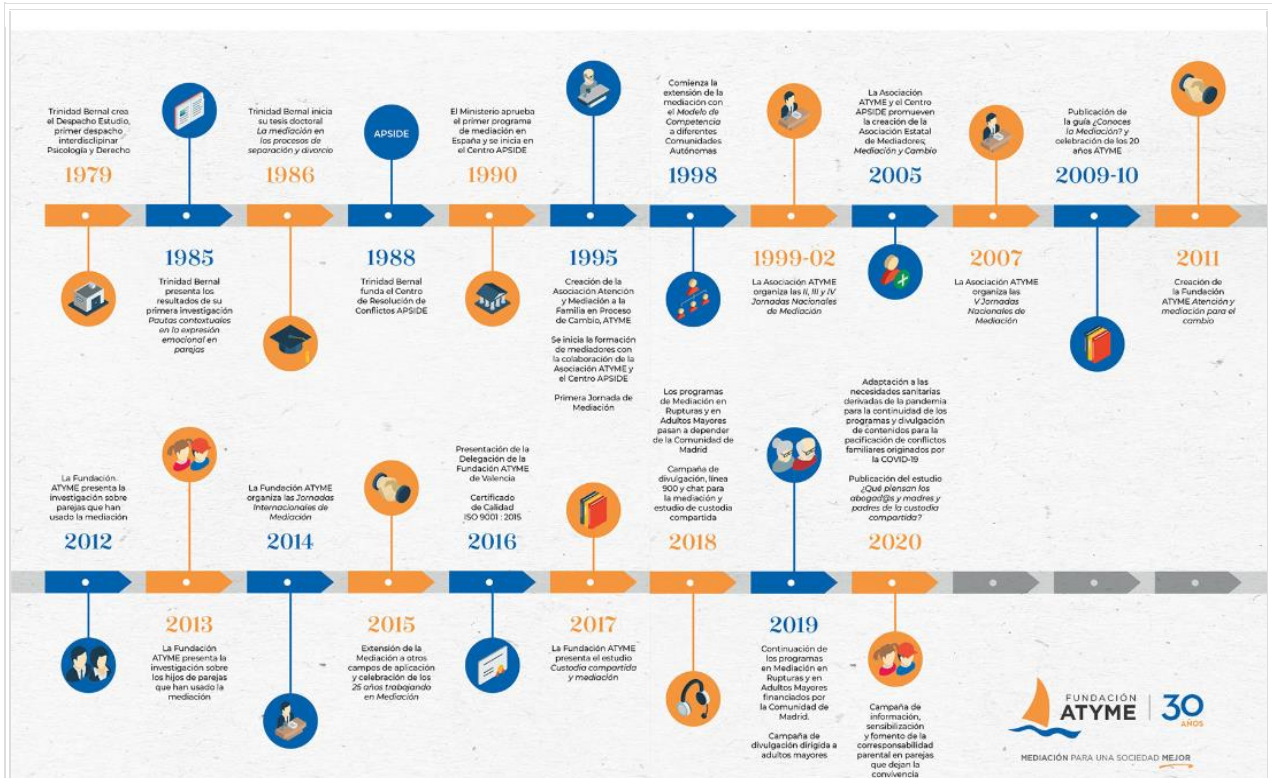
Trinidad Bernal crea el Despacho Estudio, primer despacho interdisciplinar Psicología y Derecho

1979

1985

Trinidad Bernal presenta los resultados de su primera investigación *Pautas contextuales en la expresión emocional en parejas*

Trinidad Bernal inicia su tesis doctoral *La mediación en los procesos de separación y divorcio*

1986

APSIDE

1988

Trinidad Bernal funda el Centro de Resolución de Conflictos APSIDE

El Ministerio aprueba el primer programa de mediación en España y se inicia en el Centro APSIDE

1990

1995

Creación de la Asociación Atención y Mediación a la Familia en Proceso de Cambio, ATYME

Se inicia la formación de mediadores con la colaboración de la Asociación ATYME y el Centro APSIDE

Primera Jornada de Mediación

Comienza la extensión de la mediación con el *Modelo de Competencia* a diferentes Comunidades Autónomas

1998

1999-02

La Asociación ATYME organiza las *II, III y IV Jornadas Nacionales de Mediación*

La Asociación ATYME y el Centro APSIDE promueven la creación de la Asociación Estatal de Mediadores, *Mediación y Cambio*

2005

2007

La Asociación ATYME organiza las *V Jornadas Nacionales de Mediación*

Publicación de la guía *¿Conoces la Mediación?* y celebración de los 20 años ATYME

2009-10

2011

Creación de la Fundación ATYME *Atención y mediación para el cambio*

La Fundación ATYME presenta la investigación sobre parejas que han usado la mediación

2012

2013

La Fundación ATYME presenta la investigación sobre los hijos de parejas que han usado la mediación

La Fundación ATYME organiza las *Jornadas Internacionales de Mediación*

2014

2015

Extensión de la Mediación a otros campos de aplicación y celebración de los *25 años trabajando en Mediación*

Presentación de la Delegación de la Fundación ATYME de Valencia

Certificado de Calidad ISO 9001 : 2015

2016

2017

La Fundación ATYME presenta el estudio *Custodia compartida y mediación*

Los programas de Mediación en Rupturas y en Adultos Mayores pasan a depender de la Comunidad de Madrid

Campaña de divulgación, línea 900 y chat para la mediación y estudio de custodia compartida

2018

2019

Continuación de los programas en Mediación en Rupturas y en Adultos Mayores financiados por la Comunidad de Madrid.

Campaña de divulgación dirigida a adultos mayores

Adaptación a las necesidades sanitarias derivadas de la pandemia para la continuidad de los programas y divulgación de contenidos para la pacificación de conflictos familiares originados por la COVID-19

Publicación del estudio *¿Qué piensan los abogad@s y madres y padres de la custodia compartida?*

2020

Campaña de información, sensibilización y fomento de la corresponsabilidad parental en parejas que dejan la convivencia

FUNDACIÓN ATYME 30 AÑOS

MEDIACIÓN PARA UNA SOCIEDAD MEJOR